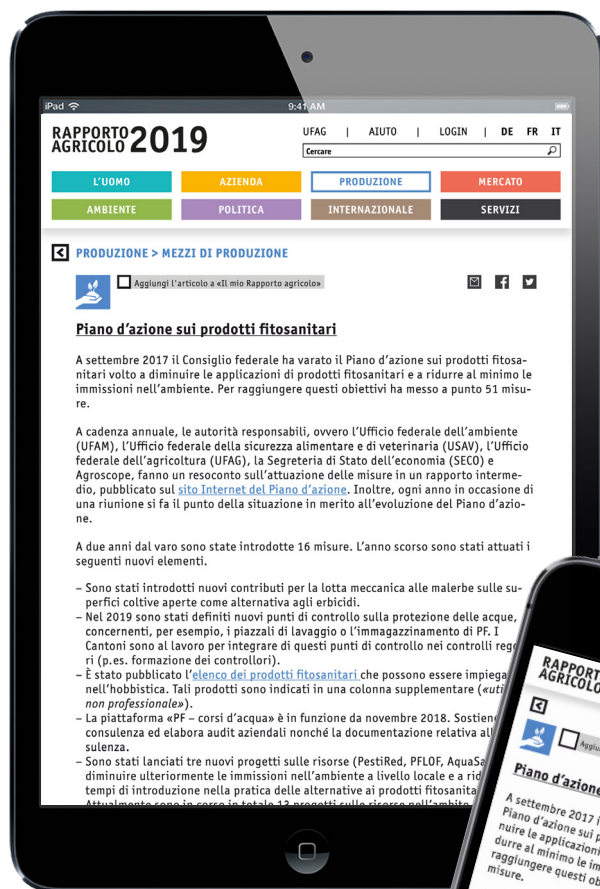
iPad 9:41 AM

RAPPORTO AGRICOLO 2019

UFAG | AIUTO | LOGIN | DE FR IT

Cercare

L'UOMO AZIENDA PRODUZIONE MERCATO
AMBIENTE POLITICA INTERNAZIONALE SERVIZI

PRODUZIONE > MEZZI DI PRODUZIONE

Aggiungi l'articolo a «Il mio Rapporto agricolo»

Piano d'azione sui prodotti fitosanitari

A settembre 2017 il Consiglio federale ha varato il Piano d'azione sui prodotti fitosanitari volto a diminuire le applicazioni di prodotti fitosanitari e a ridurre al minimo le immissioni nell'ambiente. Per raggiungere questi obiettivi ha messo a punto 51 misure.

A cadenza annuale, le autorità responsabili, ovvero l'Ufficio federale dell'ambiente (UFAM), l'Ufficio federale della sicurezza alimentare e di veterinaria (USAV), l'Ufficio federale dell'agricoltura (UFAG), la Segreteria di Stato dell'economia (SECO) e Agroscope, fanno un resoconto sull'attuazione delle misure in un rapporto intermedio, pubblicato sul sito Internet del Piano d'azione. Inoltre, ogni anno in occasione di una riunione si fa il punto della situazione in merito all'evoluzione del Piano d'azione.

A due anni dal varo sono state introdotte 16 misure. L'anno scorso sono stati attuati i seguenti nuovi elementi.

– Sono stati introdotti nuovi contributi per la lotta meccanica alle malerbe sulle superfici coltive aperte come alternativa agli erbicidi.
– Nel 2019 sono stati definiti nuovi punti di controllo sulla protezione delle acque, concernenti, per esempio, i piazzali di lavaggio o l'immagazzinamento di PF. I Cantoni sono al lavoro per integrare di questi punti di controllo nei controlli rego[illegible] (p.es. formazione dei controllori).
– È stato pubblicato l'elenco dei prodotti fitosanitari che possono essere impiega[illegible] nell'hobbistica. Tali prodotti sono indicati in una colonna supplementare («uti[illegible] non professionale»).
– La piattaforma «PF – corsi d'acqua» è in funzione da novembre 2018. Sostien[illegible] consulenza ed elabora audit aziendali nonché la documentazione relativa all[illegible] sulenza.
– Sono stati lanciati tre nuovi progetti sulle risorse (PestiRed, PFLOF, AquaSa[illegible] diminuire ulteriormente le immissioni nell'ambiente a livello locale e a rid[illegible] tempi di introduzione nella pratica delle alternative ai prodotti fitosanita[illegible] Attualmente sono in corso in totale 13 progetti sulle risorse nell'ambito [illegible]

RAPPORTO AGRICOLO

Piano d'azione

A settembre 2017 i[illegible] Piano d'azione sui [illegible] nuire le applicazioni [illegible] durre al minimo le im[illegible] raggiungere questi ob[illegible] misure.